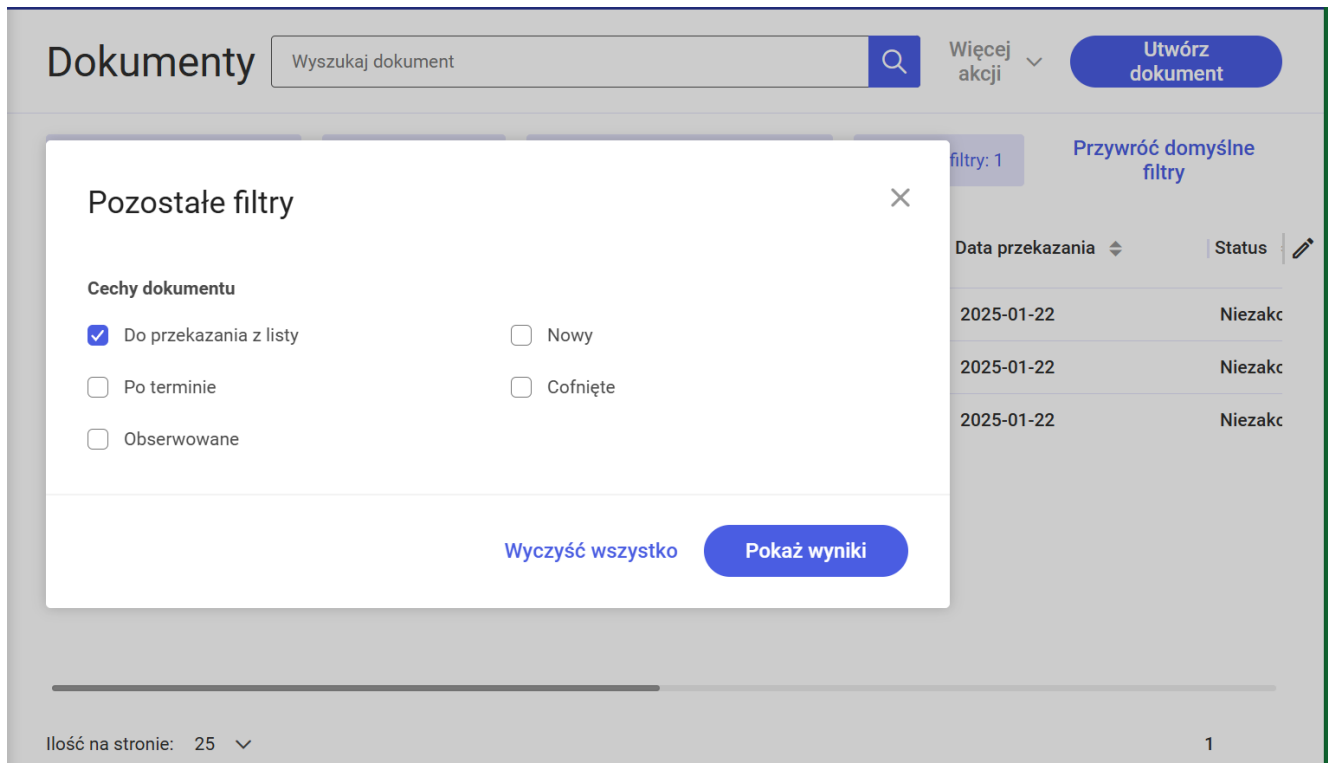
Dokumenty

Wyszukaj dokument

Więcej akcji

Utwórz dokument

filtry: 1

Przywróć domyślne filtry

Pozostałe filtry

Cechy dokumentu

Do przekazania z listy

Nowy

Po terminie

Cofnięte

Obserwowane

Wyczyść wszystko

Pokaż wyniki

| Data przekazania | Status |
|---|---|
| 2025-01-22 | Niezakc |
| 2025-01-22 | Niezakc |
| 2025-01-22 | Niezakc |

Ilość na stronie: 25

1